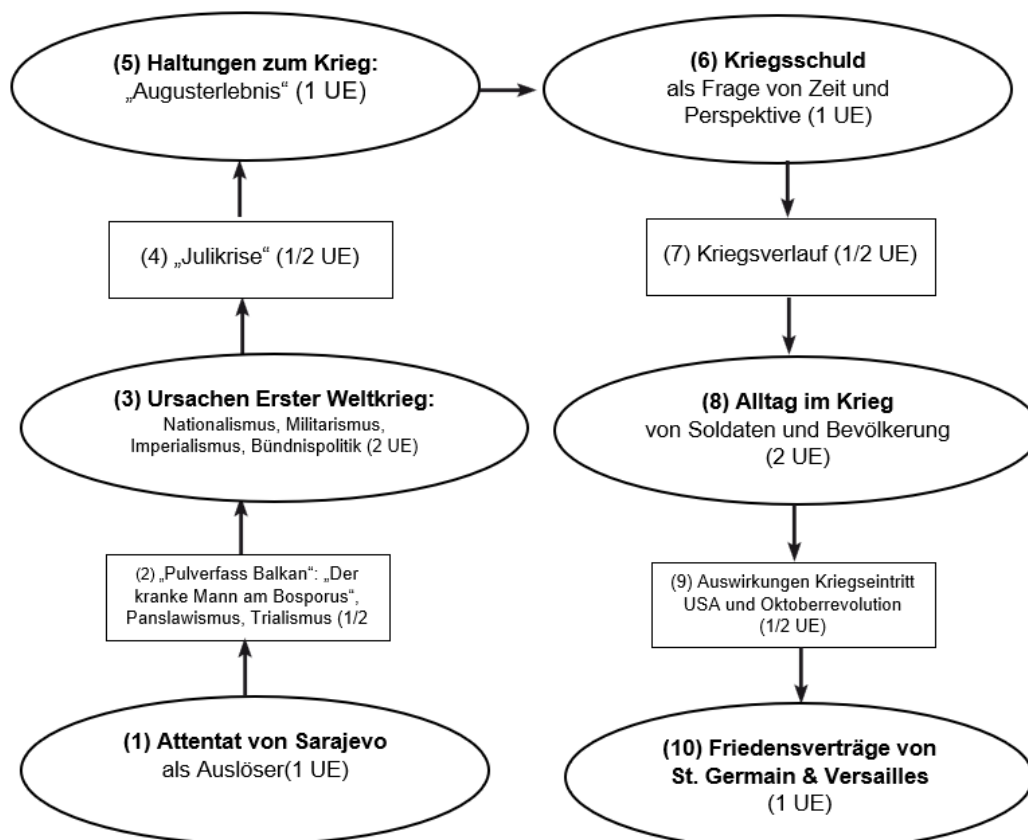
(1) Attentat von Sarajevo
als Auslöser(1 UE)

(2) „Pulverfass Balkan“: „Der kranke Mann am Bosporus“, Panslawismus, Trialismus (1/2

(3) Ursachen Erster Weltkrieg:
Nationalismus, Militarismus, Imperialismus, Bündnispolitik (2 UE)

(4) „Julikrise“ (1/2 UE)

(5) Haltungen zum Krieg:
„Augusterlebnis“ (1 UE)

(6) Kriegsschuld
als Frage von Zeit und Perspektive (1 UE)

(7) Kriegsverlauf (1/2 UE)

(8) Alltag im Krieg
von Soldaten und Bevölkerung (2 UE)

(9) Auswirkungen Kriegseintritt USA und Oktoberrevolution (1/2 UE)

(10) Friedensverträge von St. Germain & Versailles
(1 UE)